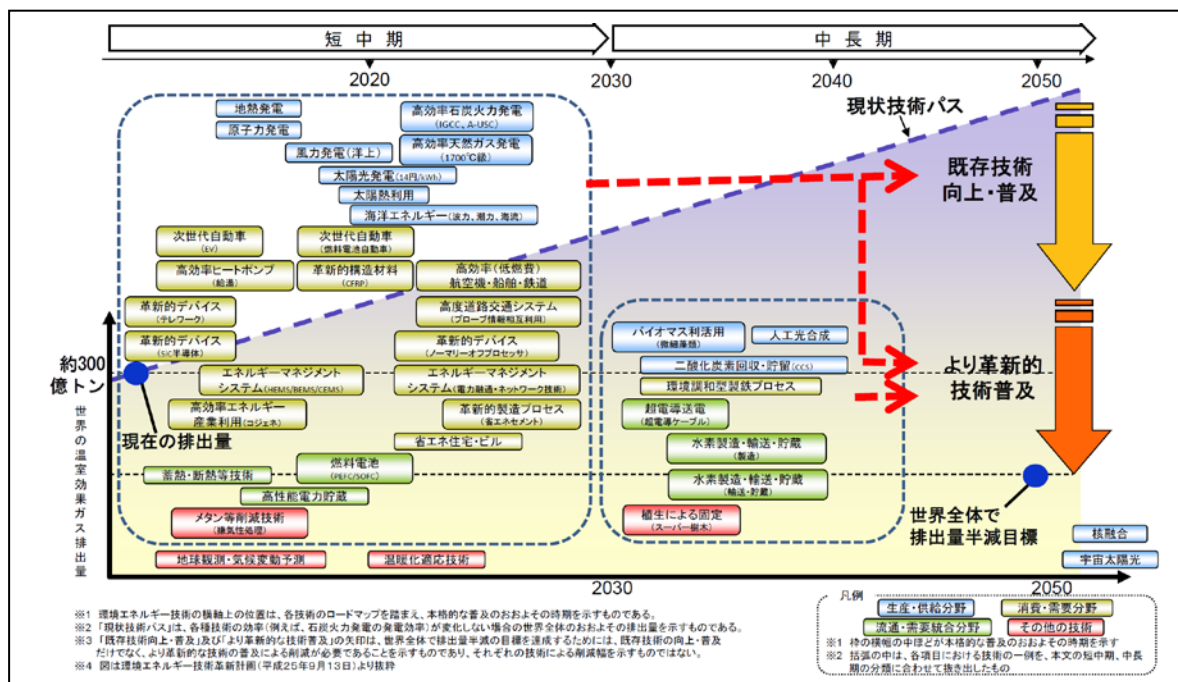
短中期

中長期

2020

2030

2040

2050

現状技術パス

地熱発電

原子力発電

風力発電(洋上)

太陽光発電(14円/kWh)

太陽熱利用

海洋エネルギー(波力、潮力、海流)

高効率石炭火力発電 (IGCC、A-USC)

高効率天然ガス発電 (1700℃級)

既存技術向上・普及

次世代自動車 (EV)

次世代自動車 (燃料電池自動車)

高効率ヒートポンプ (給湯)

革新的構造材料 (CFRP)

高効率(低燃費)航空機・船舶・鉄道

革新的デバイス (テレワーク)

高度道路交通システム (プローブ情報相互利用)

革新的デバイス (SiC半導体)

革新的デバイス (ノーマリーオフプロセッサ)

約300億トン

エネルギーマネジメントシステム(HEMS/BEMS/CEMS)

エネルギーマネジメントシステム(電力融通・ネットワーク技術)

高効率エネルギー産業利用(コジェネ)

革新的製造プロセス (省エネセメント)

現在の排出量

省エネ住宅・ビル

蓄熱・断熱等技術

燃料電池 (PEFC/SOFC)

高性能電力貯蔵

メタン等削減技術 (排気性処理)

地球観測・気候変動予測

温暖化適応技術

バイオマス利活用 (微細藻類)

人工光合成

二酸化炭素回収・貯留(CCS)

環境調和型製鉄プロセス

より革新的技術普及

超電導送電 (超電導ケーブル)

水素製造・輸送・貯蔵 (製造)

水素製造・輸送・貯蔵 (輸送・貯蔵)

植生による固定 (スーパー樹木)

世界全体で排出量半減目標

核融合

宇宙太陽光

世界の温室効果ガス排出量

2030

2050

※1 環境エネルギー技術の横軸上の位置は、各技術のロードマップを踏まえ、本格的な普及のおおよその時期を示すものである。
※2 「現状技術パス」は、各種技術の効率(例えば、石炭火力発電の発電効率)が変化しない場合の世界全体のおおよその排出量を示すものである。
※3 「既存技術向上・普及」及び「より革新的な技術普及」の矢印は、世界全体で排出量半減の目標を達成するためには、既存技術の向上・普及だけでなく、より革新的な技術の普及による削減が必要であることを示すものであり、それぞれの技術による削減幅を示すものではない。
※4 図は環境エネルギー技術革新計画(平成25年9月13日)より抜粋

凡例

生産・供給分野

消費・需要分野

流通・需要統合分野

その他の技術

※1 枠の横幅の中ほどが本格的な普及のおおよその時期を示す
※2 括弧の中は、各項目における技術の一例を、本文の短中期、中長期の分類に合わせて抜き出したもの